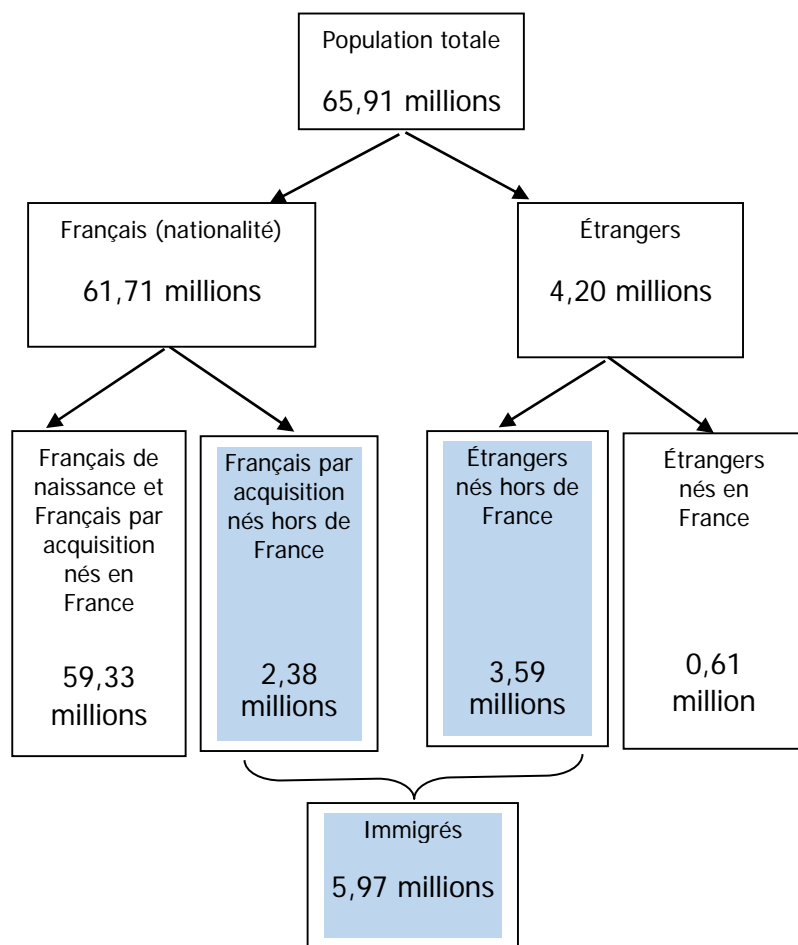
Population totale

65,91 millions

Français (nationalité)

61,71 millions

Étrangers

4,20 millions

Français de naissance et Français par acquisition nés en France

59,33 millions

Français par acquisition nés hors de France

2,38 millions

Étrangers nés hors de France

3,59 millions

Étrangers nés en France

0,61 million

Immigrés

5,97 millions